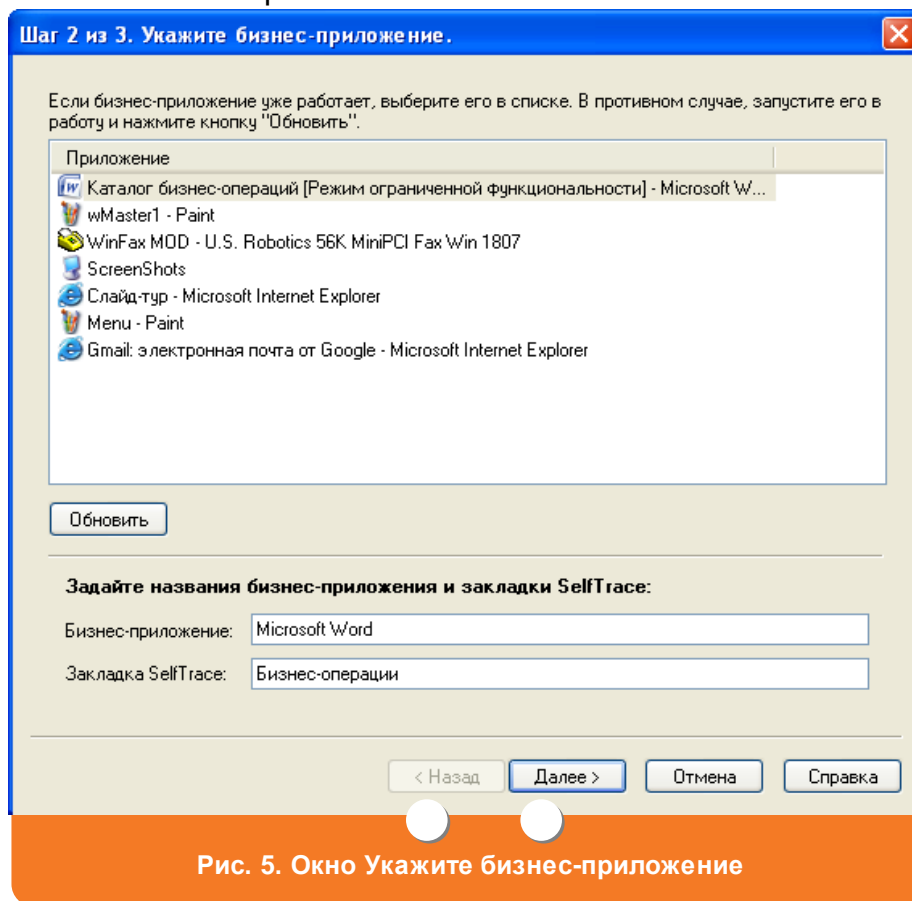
Шаг 2 из 3. Укажите бизнес-приложение.

Если бизнес-приложение уже работает, выберите его в списке. В противном случае, запустите его в работу и нажмите кнопку "Обновить".

Приложение
Каталог бизнес-операций [Режим ограниченной функциональности] - Microsoft W...
wMaster1 - Paint
WinFax MOD - U.S. Robotics 56K MiniPCI Fax Win 1807
ScreenShots
Слайд-тур - Microsoft Internet Explorer
Menu - Paint
Gmail: электронная почта от Google - Microsoft Internet Explorer

Обновить

Задайте названия бизнес-приложения и закладки SelfTrace:

Бизнес-приложение: Microsoft Word
Закладка SelfTrace: Бизнес-операции

< Назад
Далее >
Отмена
Справка

Рис. 5. Окно Укажите бизнес-приложение